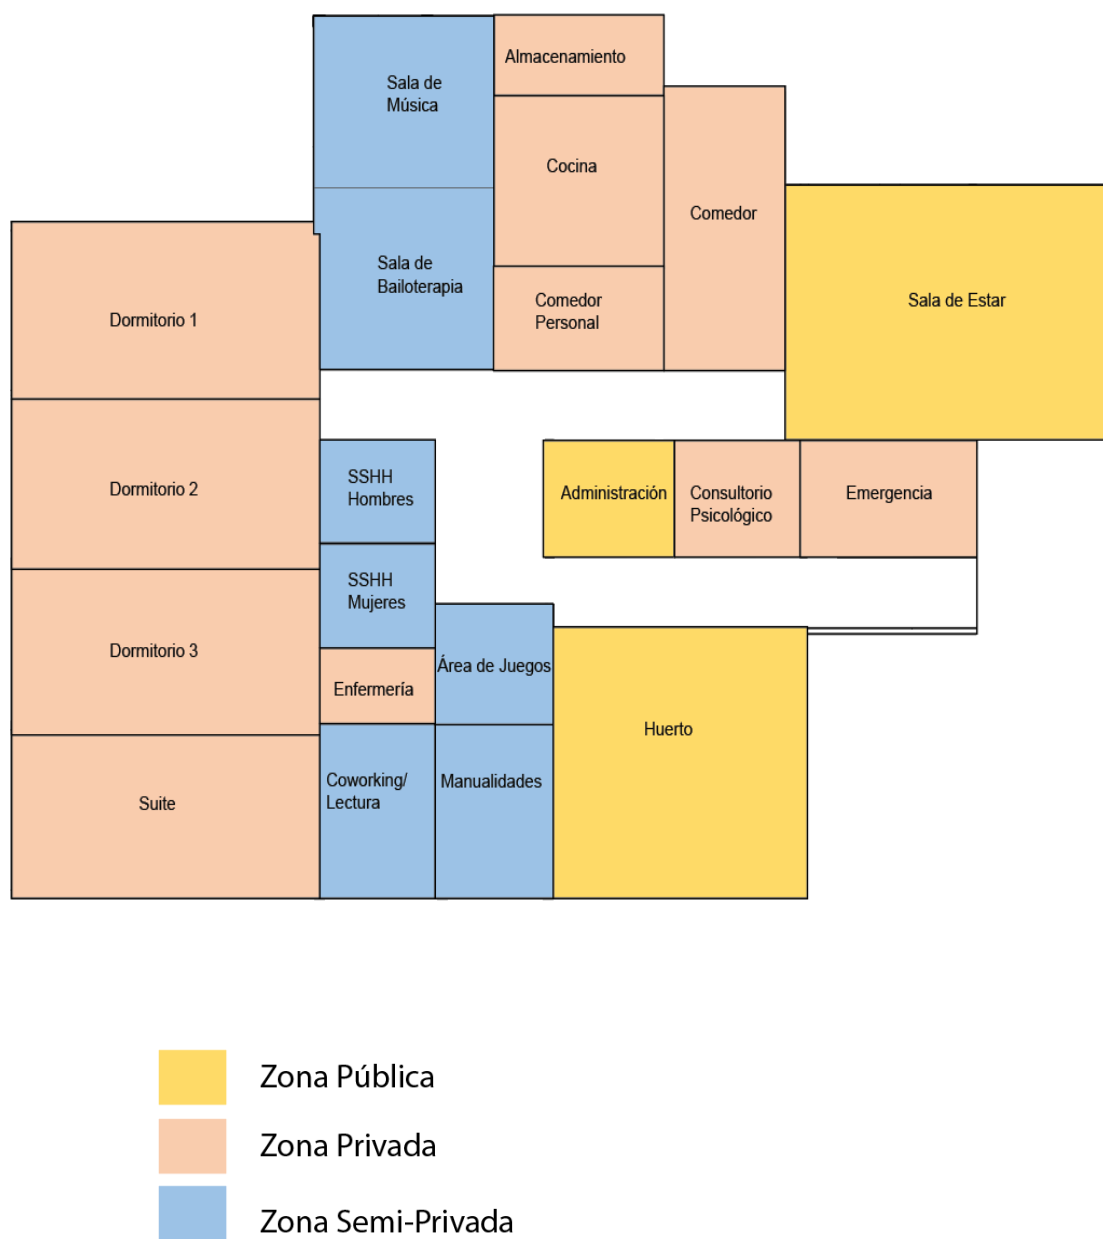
Sala de Música

Almacenamiento

Cocina

Comedor

Sala de Estar

Sala de Bailoterapia

Comedor Personal

Dormitorio 1

Dormitorio 2

SSHH Hombres

Administración

Consultorio Psicológico

Emergencia

SSHH Mujeres

Dormitorio 3

Enfermería

Área de Juegos

Huerto

Suite

Coworking/ Lectura

Manualidades

Zona Pública

Zona Privada

Zona Semi-Privada